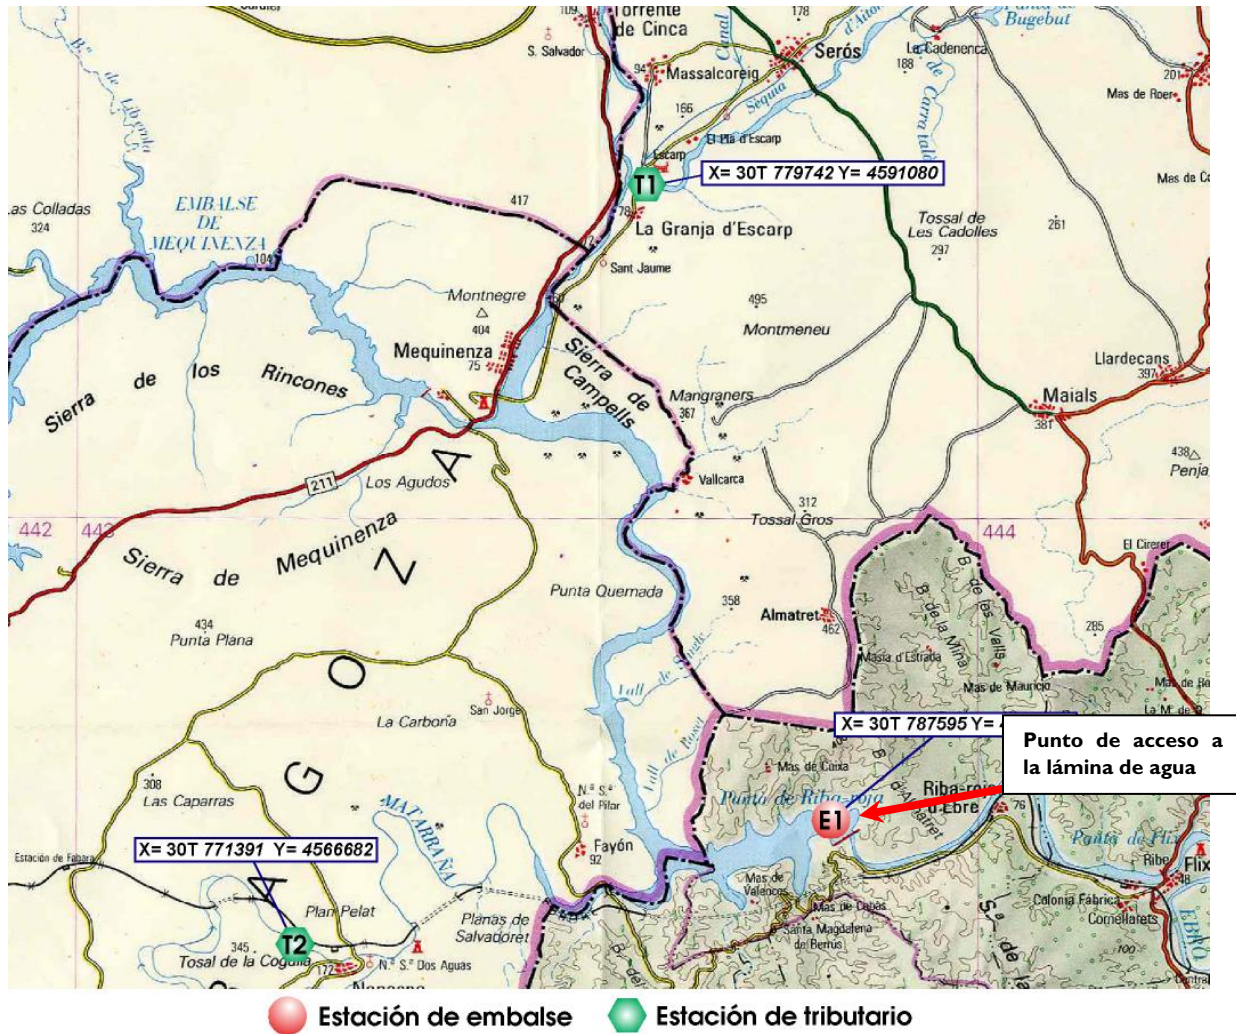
Torrente de Cinca
109
S. Salvador
178
Serós
La Cadenenca
188
Bugebut
94 Massalcoreig
Canal
Sequia
d'Aitona
Carrasalta
201
Mas de Roer
166
El Pla d'Escarp
Escarp
T1
X= 30T 779742 Y= 4591080
Mas de Co
78
La Granja d'Escarp
Tossal de Les Cadolles
261
297
417
Las Colladas
324
EMBALSE DE MEQUINENZA
104
Sant Jaume
495
Montnegre
404
Montmeneu
Mequinenza
75
Sierra de Campells
Llardecans
397
Sierra de los Rincones
Mangraners
367
Maials
381
438
Penja
211
Los Agudos
Vallcarca
312
Tossal Gros
442
443
444
El Cirerer
Sierra de Mequinenza
Z
A
Punta Quemada
358
Almatret
462
B. de la Mina
B. de les Valls
285
434
Punta Plana
Masia d'Estrada
Mas de Mauricio
Mas de Be
O
San Jorge
Vall de Vosel
La M. de
La Carbonia
X= 30T 787595 Y= 4
Punto de acceso a la lámina de agua
308
Las Caparras
G
MATARRAÑA
N.ª S.ª del Pilar
Mas de Cuxa
Punta de Riba-roja
Riba-roja d'Ebre
76
Punta de Flix
E1
Flix
Ribe
X= 30T 771391 Y= 4566682
Fayón
92
Estación de Fabara
Mas de Valencos
Mas de Cabás
Colonia Fábrica
Comellarets
EBRO
Plan Pelat
Planas de Salvadoret
Santa Magdalena de Berrus
100
345
T2
Tosal de la Coguña
172
N.ª S.ª Dos Aguas
Nonaspe
Estación de embalse
Estación de tributario